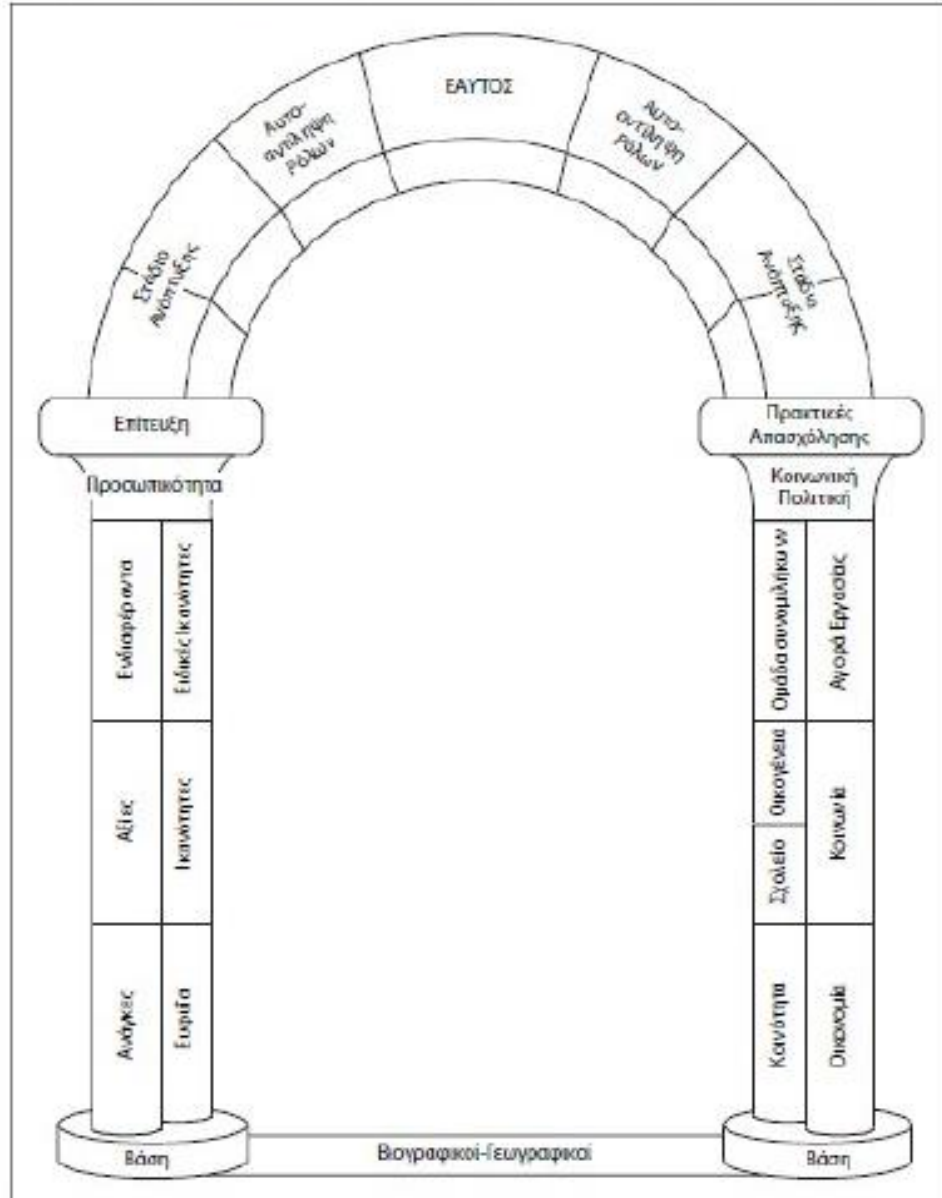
ΕΑΥΤΟΣ

Αυτο-αντίληψη ρόλων

Αυτο-αντίληψη ρόλων

Στάδιο Ανάπτυξης

Στάδιο Ανάπτυξης

Επίτευξη

Προσωπικότητα

Ενδιαφέροντα

Ειδικές ικανότητες

Αξίες

Ικανότητες

Ανάγκες

Ευφυΐα

Πρακτικές Απασχόλησης

Κοινωνική Πολιτική

Ομάδα συνομηλίκων

Αγορά Εργασίας

Οικογένεια

Σχολείο

Κοινωνία

Κοινότητα

Οικονομία

Βάση

Βιογραφικοί-Γεωγραφικοί

Βάση